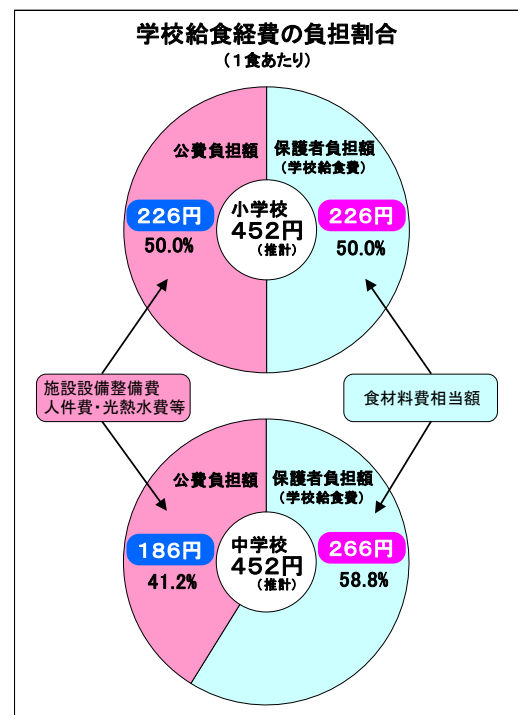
学校給食経費の負担割合
（1食あたり）

公費負担額

226円
50.0%

小学校
452円
（推計）

保護者負担額
（学校給食費）

226円
50.0%

施設設備整備費
人件費・光熱水費等

食材料費相当額

公費負担額

186円
41.2%

中学校
452円
（推計）

保護者負担額
（学校給食費）

266円
58.8%